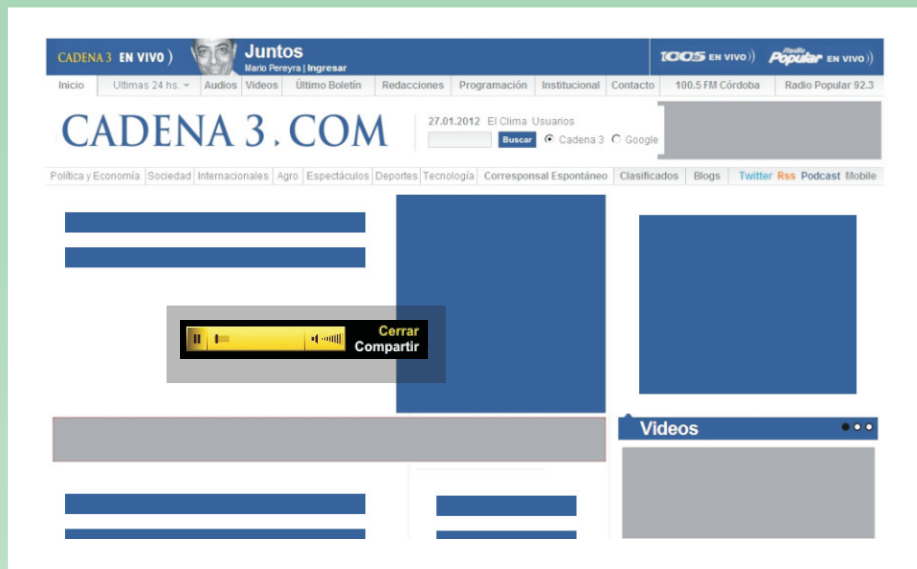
CADENA 3 EN VIVO

Juntos
Mario Pereyra | Ingresar

100.5 EN VIVO
Radio Popular EN VIVO

Inicio | Ultimas 24 hs. | Audios | Videos | Último Boletín | Redacciones | Programación | Institucional | Contacto | 100.5 FM Córdoba | Radio Popular 92.3

CADENA 3.COM

27.01.2012 El Clima Usuarios
Buscar
Cadena 3 Google

Política y Economía | Sociedad | Internacionales | Agro | Espectáculos | Deportes | Tecnología | Corresponsal Espontáneo | Clasificados | Blogs | Twitter | Rss | Podcast | Mobile

Cerrar
Compartir

Videos